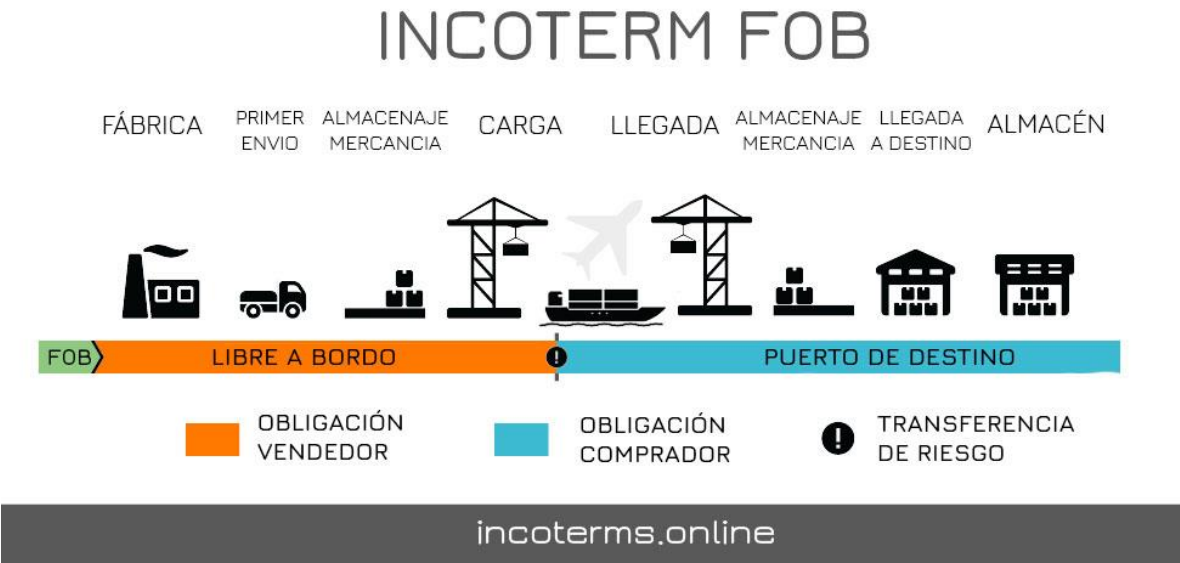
INCOTERM FOB

FÁBRICA

PRIMER ENVIO

ALMACENAJE MERCANCIA

CARGA

LLEGADA

ALMACENAJE MERCANCIA

LLEGADA A DESTINO

ALMACÉN

FOB

LIBRE A BORDO

PUERTO DE DESTINO

OBLIGACIÓN VENDEDOR

OBLIGACIÓN COMPRADOR

TRANSFERENCIA DE RIESGO

incoterms.online